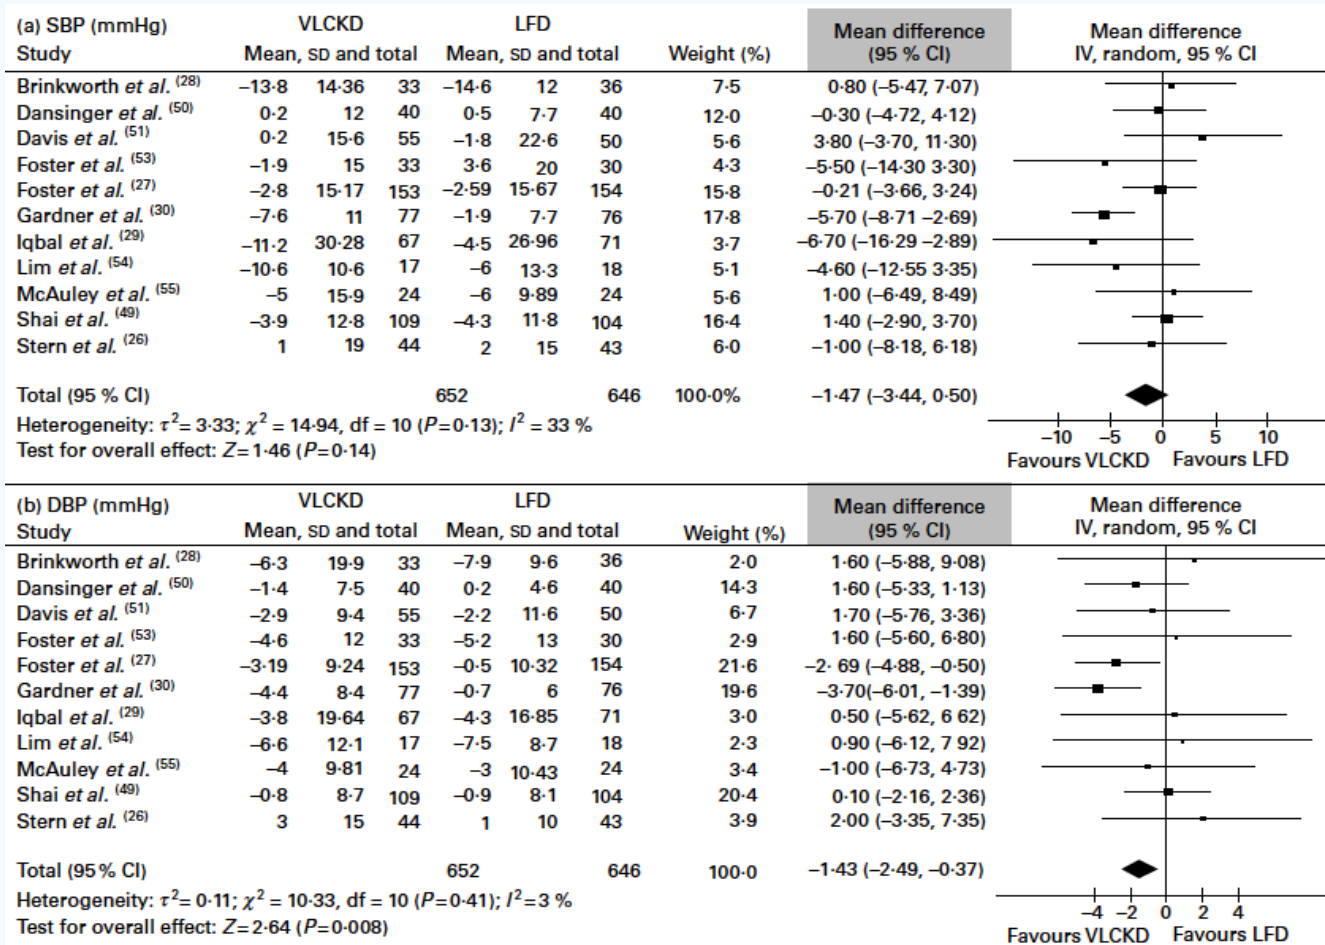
| (a) SBP (mmHg) Study | VLCKD Mean, SD and total | | | LFD Mean, SD and total | | | Weight (%) | Mean difference (95 % CI) |
|---|---|---|---|---|---|---|---|---|
| Brinkworth et al. (28) | −13·8 | 14·36 | 33 | −14·6 | 12 | 36 | 7·5 | 0·80 (−5·47, 7·07) |
| Dansinger et al. (50) | 0·2 | 12 | 40 | 0·5 | 7·7 | 40 | 12·0 | −0·30 (−4·72, 4·12) |
| Davis et al. (51) | 0·2 | 15·6 | 55 | −1·8 | 22·6 | 50 | 5·6 | 3·80 (−3·70, 11·30) |
| Foster et al. (53) | −1·9 | 15 | 33 | 3·6 | 20 | 30 | 4·3 | −5·50 (−14·30 3·30) |
| Foster et al. (27) | −2·8 | 15·17 | 153 | −2·59 | 15·67 | 154 | 15·8 | −0·21 (−3·66, 3·24) |
| Gardner et al. (30) | −7·6 | 11 | 77 | −1·9 | 7·7 | 76 | 17·8 | −5·70 (−8·71 −2·69) |
| Iqbal et al. (29) | −11·2 | 30·28 | 67 | −4·5 | 26·96 | 71 | 3·7 | −6·70 (−16·29 −2·89) |
| Lim et al. (54) | −10·6 | 10·6 | 17 | −6 | 13·3 | 18 | 5·1 | −4·60 (−12·55 3·35) |
| McAuley et al. (55) | −5 | 15·9 | 24 | −6 | 9·89 | 24 | 5·6 | 1·00 (−6·49, 8·49) |
| Shai et al. (49) | −3·9 | 12·8 | 109 | −4·3 | 11·8 | 104 | 16·4 | 1·40 (−2·90, 3·70) |
| Stern et al. (26) | 1 | 19 | 44 | 2 | 15 | 43 | 6·0 | −1·00 (−8·18, 6·18) |
| Total (95 % CI) | | | 652 | | | 646 | 100·0% | −1·47 (−3·44, 0·50) |

Heterogeneity: $\tau^2 = 3·33$; $\chi^2 = 14·94$, df = 10 ($P = 0·13$); $I^2 = 33$ %
Test for overall effect: $Z = 1·46$ ($P = 0·14$)

Mean difference IV, random, 95 % CI
−10 −5 0 5 10
Favours VLCKD Favours LFD

| (b) DBP (mmHg) Study | VLCKD Mean, SD and total | | | LFD Mean, SD and total | | | Weight (%) | Mean difference (95 % CI) |
|---|---|---|---|---|---|---|---|---|
| Brinkworth et al. (28) | −6·3 | 19·9 | 33 | −7·9 | 9·6 | 36 | 2·0 | 1·60 (−5·88, 9·08) |
| Dansinger et al. (50) | −1·4 | 7·5 | 40 | 0·2 | 4·6 | 40 | 14·3 | 1·60 (−5·33, 1·13) |
| Davis et al. (51) | −2·9 | 9·4 | 55 | −2·2 | 11·6 | 50 | 6·7 | 1·70 (−5·76, 3·36) |
| Foster et al. (53) | −4·6 | 12 | 33 | −5·2 | 13 | 30 | 2·9 | 1·60 (−5·60, 6·80) |
| Foster et al. (27) | −3·19 | 9·24 | 153 | −0·5 | 10·32 | 154 | 21·6 | −2· 69 (−4·88, −0·50) |
| Gardner et al. (30) | −4·4 | 8·4 | 77 | −0·7 | 6 | 76 | 19·6 | −3·70(−6·01, −1·39) |
| Iqbal et al. (29) | −3·8 | 19·64 | 67 | −4·3 | 16·85 | 71 | 3·0 | 0·50 (−5·62, 6 62) |
| Lim et al. (54) | −6·6 | 12·1 | 17 | −7·5 | 8·7 | 18 | 2·3 | 0·90 (−6·12, 7 92) |
| McAuley et al. (55) | −4 | 9·81 | 24 | −3 | 10·43 | 24 | 3·4 | −1·00 (−6·73, 4·73) |
| Shai et al. (49) | −0·8 | 8·7 | 109 | −0·9 | 8·1 | 104 | 20·4 | 0·10 (−2·16, 2·36) |
| Stern et al. (26) | 3 | 15 | 44 | 1 | 10 | 43 | 3·9 | 2·00 (−3·35, 7·35) |
| Total (95% CI) | | | 652 | | | 646 | 100·0 | −1·43 (−2·49, −0·37) |

Heterogeneity: $\tau^2 = 0·11$; $\chi^2 = 10·33$, df = 10 ($P = 0·41$); $I^2 = 3$ %
Test for overall effect: $Z = 2·64$ ($P = 0·008$)

Mean difference IV, random, 95 % CI
−4 −2 0 2 4
Favours VLCKD Favours LFD